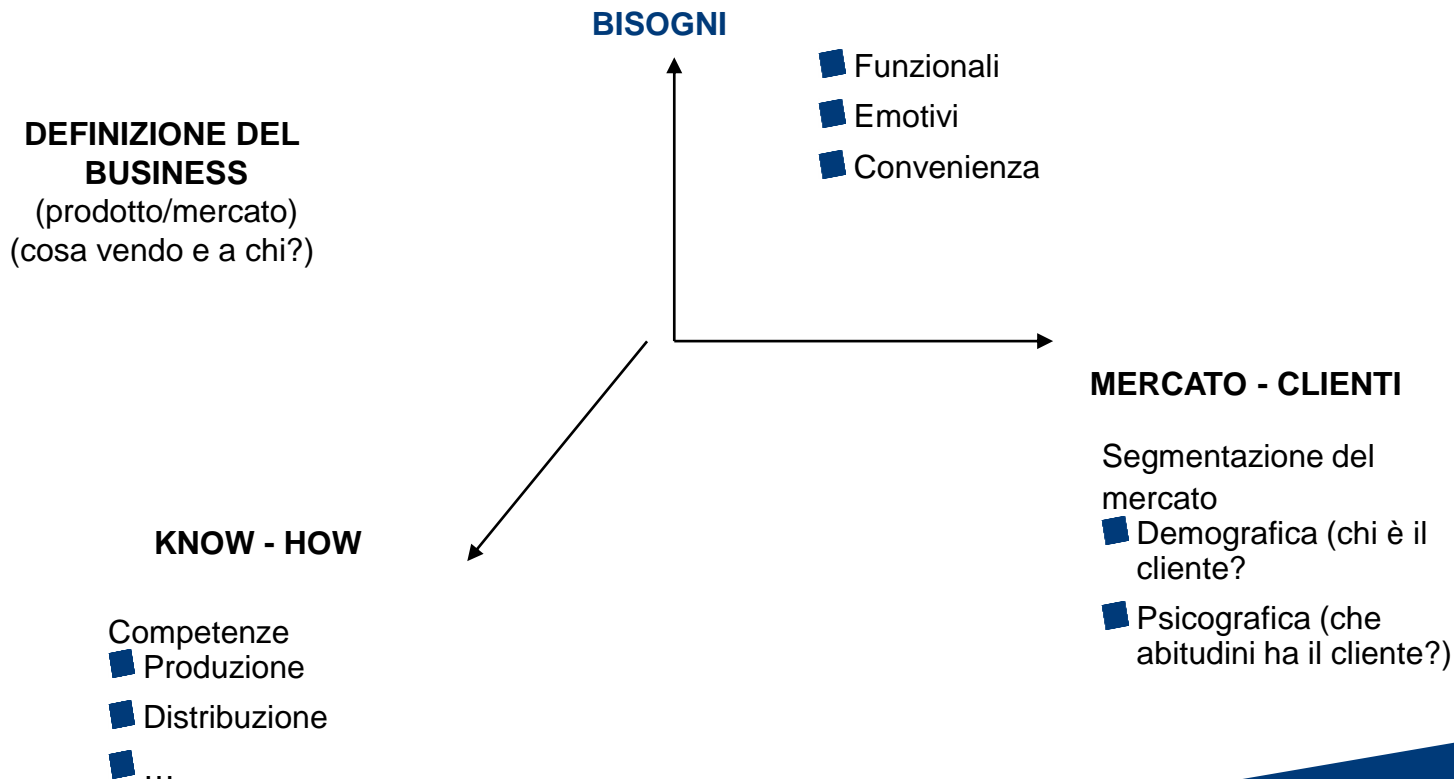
BISOGNI

Funzionali

Emotivi

Convenienza

DEFINIZIONE DEL BUSINESS
(prodotto/mercato)
(cosa vendo e a chi?)

MERCATO - CLIENTI

Segmentazione del mercato

Demografica (chi è il cliente?)

Psicografica (che abitudini ha il cliente?)

KNOW - HOW

Competenze

Produzione

Distribuzione

…